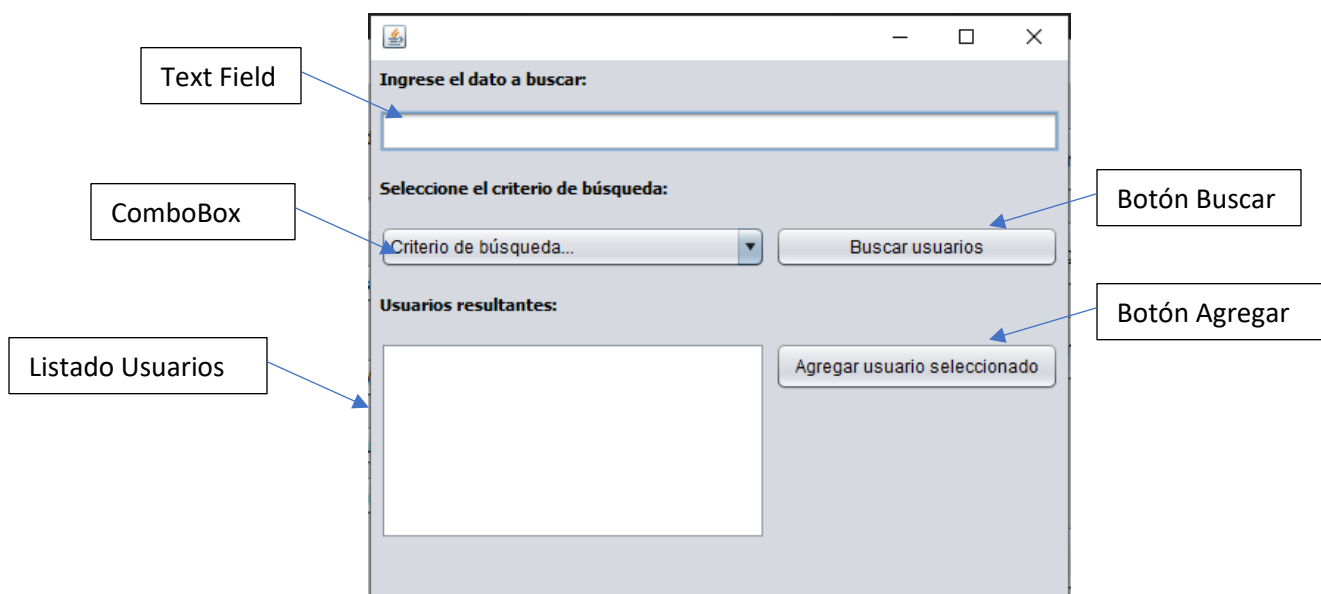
Text Field

Ingrese el dato a buscar:

ComboBox

Seleccione el criterio de búsqueda:

Botón Buscar

Criterio de búsqueda...

Buscar usuarios

Usuarios resultantes:

Botón Agregar

Listado Usuarios

Agregar usuario seleccionado